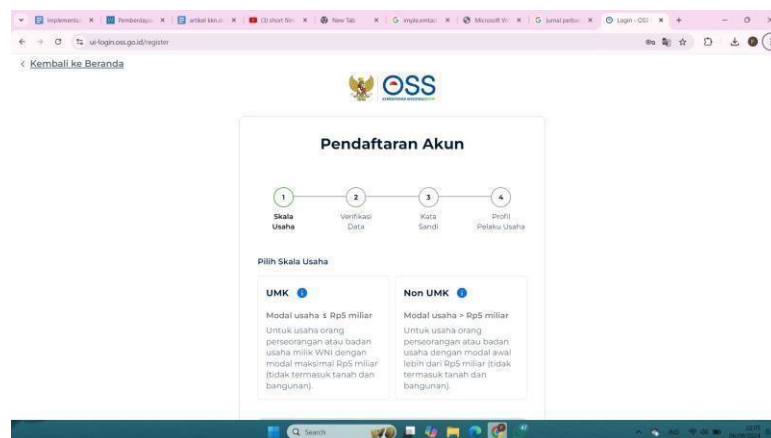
Implementas × | Pemberdaya × | artikel kkn × | (3) short film × | New Tab × | G implementasi × | Microsoft W × | G jurnal pelbu × | Login - OSS × | +

ui-login.oss.go.id/register

< Kembali ke Beranda

OSS
KEMENTERIAN INVESTASI/BKPM

Pendaftaran Akun

1 Skala Usaha
2 Verifikasi Data
3 Kata Sandi
4 Profil Pelaku Usaha

Pilih Skala Usaha

UMK
Modal usaha ≤ Rp5 miliar
Untuk usaha orang perseorangan atau badan usaha milik WNI dengan modal maksimal Rp5 miliar (tidak termasuk tanah dan bangunan).

Non UMK
Modal usaha > Rp5 miliar
Untuk usaha orang perseorangan atau badan usaha dengan modal awal lebih dari Rp5 miliar (tidak termasuk tanah dan bangunan).

Search